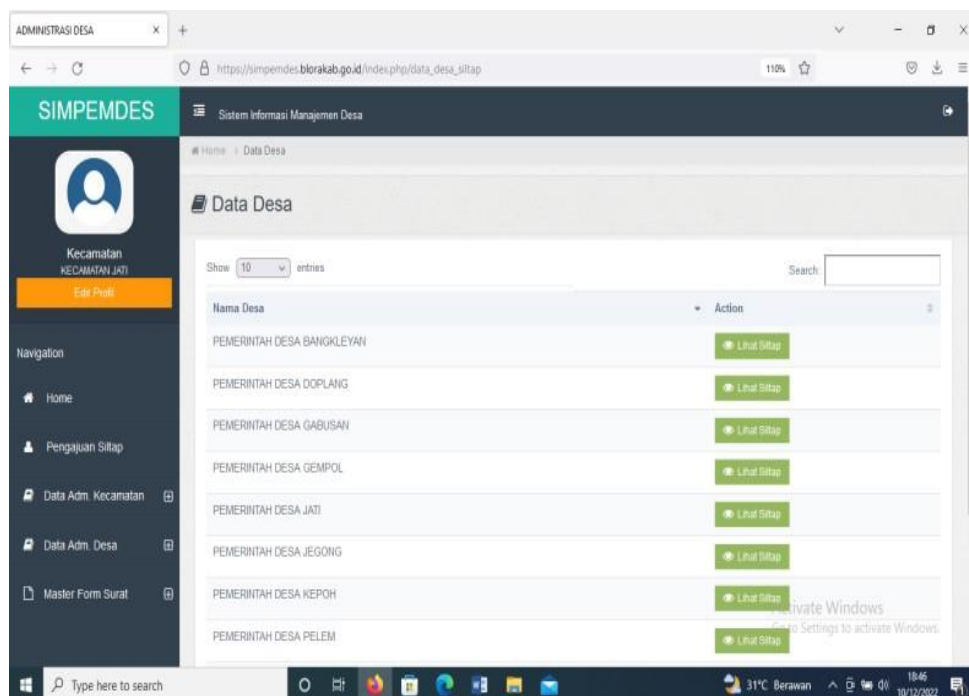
ADMINISTRASI DESA ×  +

https://simpemdes.blorakab.go.id/index.php/data_desa_siltap

110%

SIMPEMDES

Sistem Informasi Manajemen Desa

Home > Data Desa

Data Desa

Kecamatan
KECAMATAN JATI
Edit Profil

Show 10 entries

Search:

| Nama Desa | Action |
|---|---|
| PEMERINTAH DESA BANGKLEYAN | Lihat Siltap |
| PEMERINTAH DESA DOPLANG | Lihat Siltap |
| PEMERINTAH DESA GABUSAN | Lihat Siltap |
| PEMERINTAH DESA GEMPOL | Lihat Siltap |
| PEMERINTAH DESA JATI | Lihat Siltap |
| PEMERINTAH DESA JEGONG | Lihat Siltap |
| PEMERINTAH DESA KEPOH | Lihat Siltap |
| PEMERINTAH DESA PELEM | Lihat Siltap |

Navigation

Home

Pengajuan Siltap

Data Adm. Kecamatan

Data Adm. Desa

Master Form Surat

Activate Windows
Go to Settings to activate Windows.

Type here to search

31°C Berawan

18:46
10/12/2022